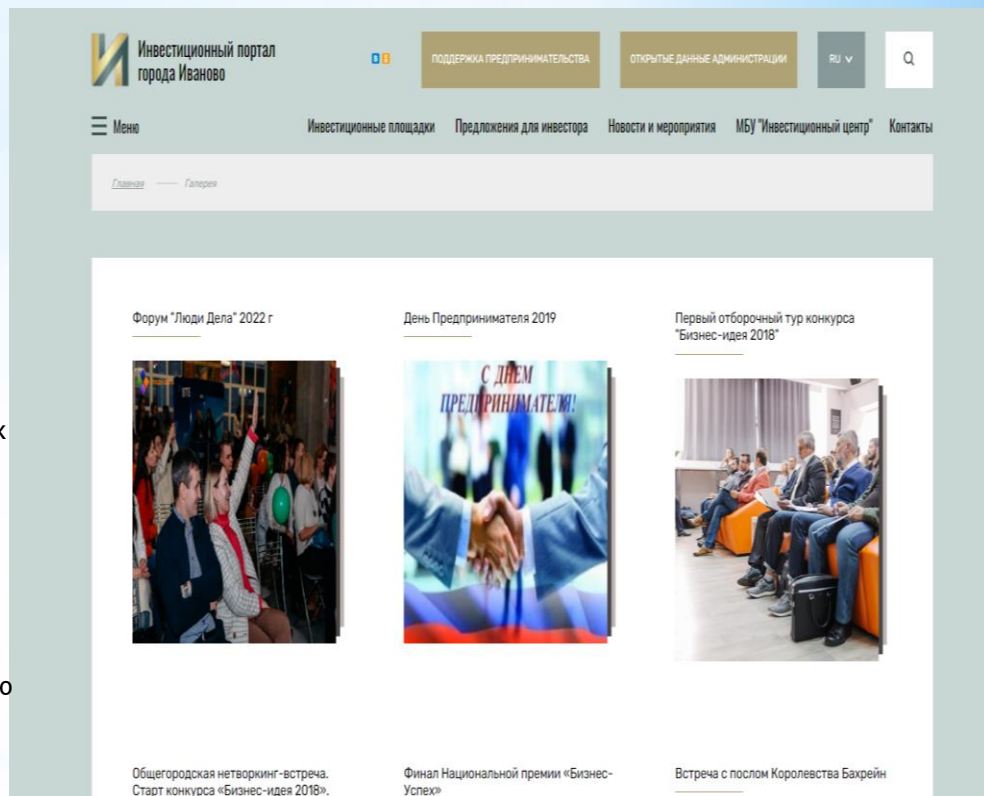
Инвестиционный портал города Иваново

ПОДДЕРЖКА ПРЕДПРИНИМАТЕЛЬСТВА

ОТКРЫТЫЕ ДАННЫЕ АДМИНИСТРАЦИИ

RU

Меню

Инвестиционные площадки   Предложения для инвестора   Новости и мероприятия   МБУ "Инвестиционный центр"   Контакты

Главная — Галерея

Форум "Люди Дела" 2022 г

День Предпринимателя 2019

С ДНЕМ ПРЕДПРИНИМАТЕЛЯ!

Первый отборочный тур конкурса "Бизнес-идея 2018"

Общегородская нетворкинг-встреча. Старт конкурса «Бизнес-идея 2018».

Финал Национальной премии «Бизнес-Успех»

Встреча с послом Королевства Бахрейн

к

о